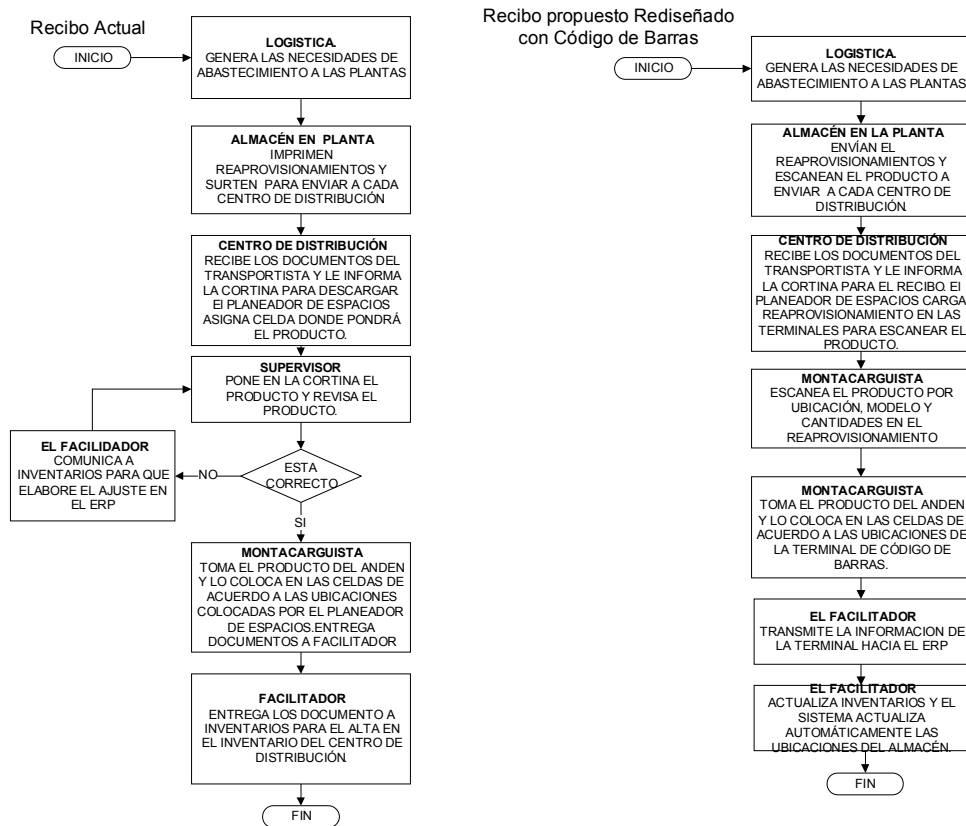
Recibo Actual

INICIO

LOGISTICA.
GENERA LAS NECESIDADES DE ABASTECIMIENTO A LAS PLANTAS

ALMACÉN EN PLANTA
IMPRIMEN REAPROVISIONAMIENTOS Y SURTEN PARA ENVIAR A CADA CENTRO DE DISTRIBUCIÓN

CENTRO DE DISTRIBUCIÓN
RECIBE LOS DOCUMENTOS DEL TRANSPORTISTA Y LE INFORMA LA CORTINA PARA DESCARGAR EI PLANEADOR DE ESPACIOS ASIGNA CELDA DONDE PONDRÁ EL PRODUCTO.

SUPERVISOR
PONE EN LA CORTINA EL PRODUCTO Y REVISA EL PRODUCTO.

ESTA CORRECTO

NO

EL FACILIDADOR
COMUNICA A INVENTARIOS PARA QUE ELABORE EL AJUSTE EN EL ERP

SI

MONTACARGUISTA
TOMA EL PRODUCTO DEL ANDEN Y LO COLOCA EN LAS CELDAS DE ACUERDO A LAS UBICACIONES COLOCADAS POR EL PLANEADOR DE ESPACIOS.ENTREGA DOCUMENTOS A FACILITADOR

FACILITADOR
ENTREGA LOS DOCUMENTO A INVENTARIOS PARA EL ALTA EN EL INVENTARIO DEL CENTRO DE DISTRIBUCIÓN.

FIN

Recibo propuesto Rediseñado con Código de Barras

INICIO

LOGISTICA.
GENERA LAS NECESIDADES DE ABASTECIMIENTO A LAS PLANTAS

ALMACÉN EN LA PLANTA
ENVÍAN EL REAPROVISIONAMIENTOS Y ESCANEAN EL PRODUCTO A ENVIAR A CADA CENTRO DE DISTRIBUCIÓN.

CENTRO DE DISTRIBUCIÓN
RECIBE LOS DOCUMENTOS DEL TRANSPORTISTA Y LE INFORMA LA CORTINA PARA EL RECIBO. EI PLANEADOR DE ESPACIOS CARGA REAPROVISIONAMIENTO EN LAS TERMINALES PARA ESCANEAR EL PRODUCTO.

MONTACARGUISTA
ESCANEA EL PRODUCTO POR UBICACIÓN, MODELO Y CANTIDADES EN EL REAPROVISIONAMIENTO

MONTACARGUISTA
TOMA EL PRODUCTO DEL ANDEN Y LO COLOCA EN LAS CELDAS DE ACUERDO A LAS UBICACIONES DE LA TERMINAL DE CÓDIGO DE BARRAS.

EL FACILITADOR
TRANSMITE LA INFORMACION DE LA TERMINAL HACIA EL ERP

EL FACILITADOR
ACTUALIZA INVENTARIOS Y EL SISTEMA ACTUALIZA AUTOMÁTICAMENTE LAS UBICACIONES DEL ALMACÉN.

FIN